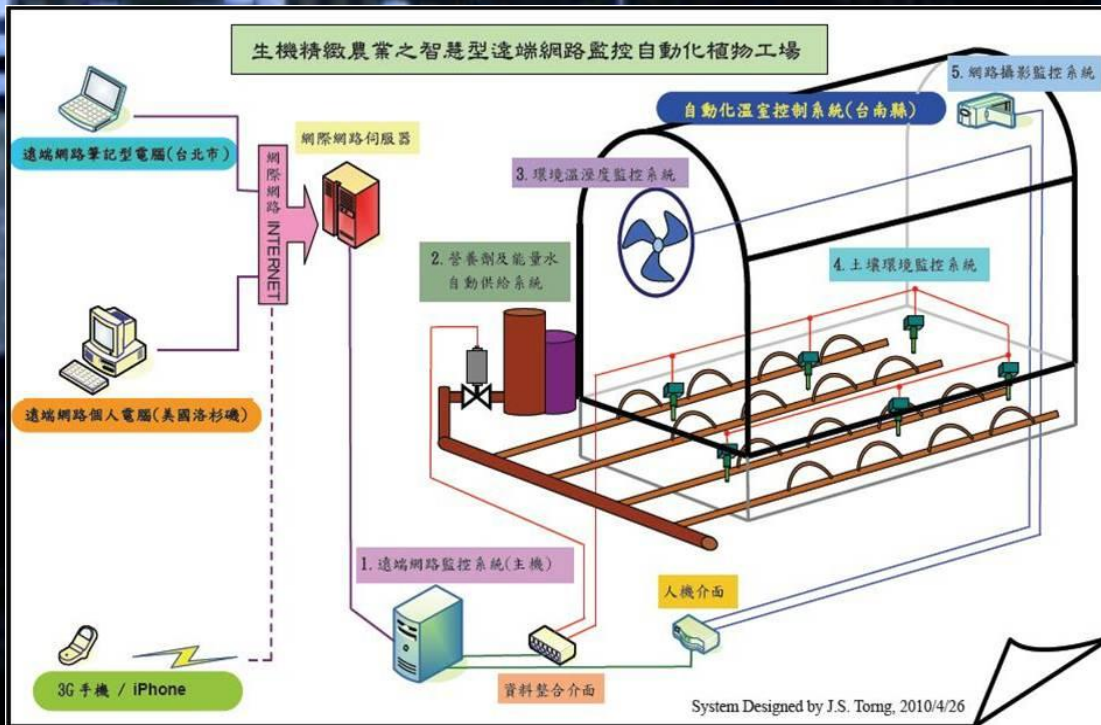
生機精緻農業之智慧型遠端網路監控自動化植物工場

5. 網路攝影監控系統

自動化溫室控制系統(台南縣)

遠端網路筆記型電腦(台北市)

網際網路伺服器

網際網路 INTERNET

3. 環境溫溼度監控系統

2. 營養劑及能量水自動供給系統

4. 土壤環境監控系統

遠端網路個人電腦(美國洛杉磯)

1. 遠端網路監控系統(主機)

人機介面

3G 手機 / iPhone

資料整合介面

System Designed by J.S. Torng, 2010/4/26